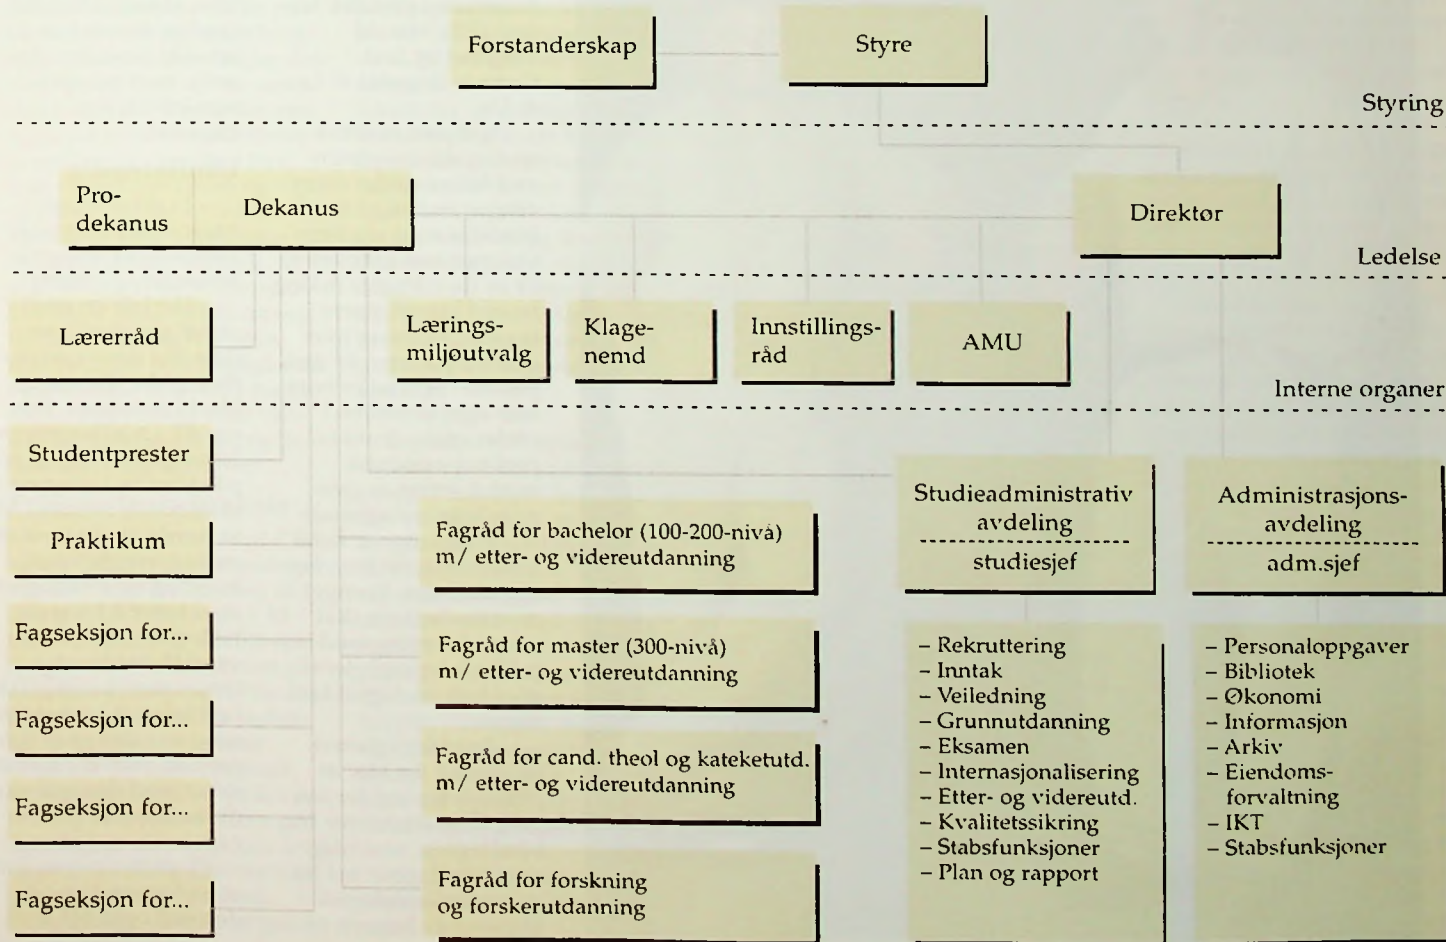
Forstanderskap

Styre

Styring

Prodekanus

Dekanus

Direktør

Ledelse

Lærerråd

Læringsmiljøutvalg

Klagenemd

Innstillingsråd

AMU

Interne organer

Studentprester

Praktikum

Fagseksjon for...

Fagseksjon for...

Fagseksjon for...

Fagseksjon for...

Fagråd for bachelor (100-200-nivå) m/ etter- og videreutdanning

Fagråd for master (300-nivå) m/ etter- og videreutdanning

Fagråd for cand. theol og kateketutd. m/ etter- og videreutdanning

Fagråd for forskning og forskerutdanning

Studieadministrativ avdeling

studiesjef

– Rekruttering
– Inntak
– Veiledning
– Grunnutdanning
– Eksamen
– Internasjonalisering
– Etter- og videreutd.
– Kvalitetssikring
– Stabsfunksjoner
– Plan og rapport

Administrasjonsavdeling

adm.sjef

– Personaloppgaver
– Bibliotek
– Økonomi
– Informasjon
– Arkiv
– Eiendomsforvaltning
– IKT
– Stabsfunksjoner